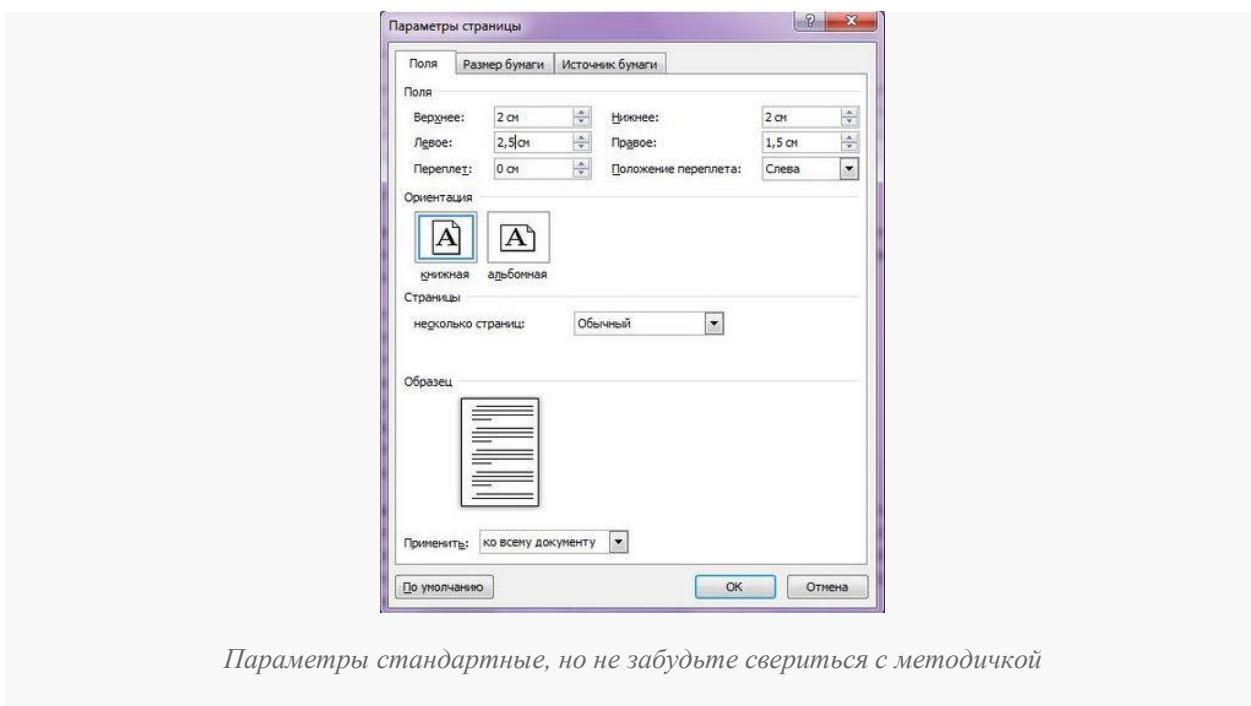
Параметры страницы

? X

Поля | Размер бумаги | Источник бумаги

Поля

Верхнее: 2 см
Нижнее: 2 см
Левое: 2,5 см
Правое: 1,5 см
Переплет: 0 см
Положение переплета: Слева

Ориентация

A A

книжная альбомная

Страницы

несколько страниц: Обычный

Образец

Применить: ко всему документу

По умолчанию

ОК

Отмена

Параметры стандартные, но не забудьте свериться с методичкой